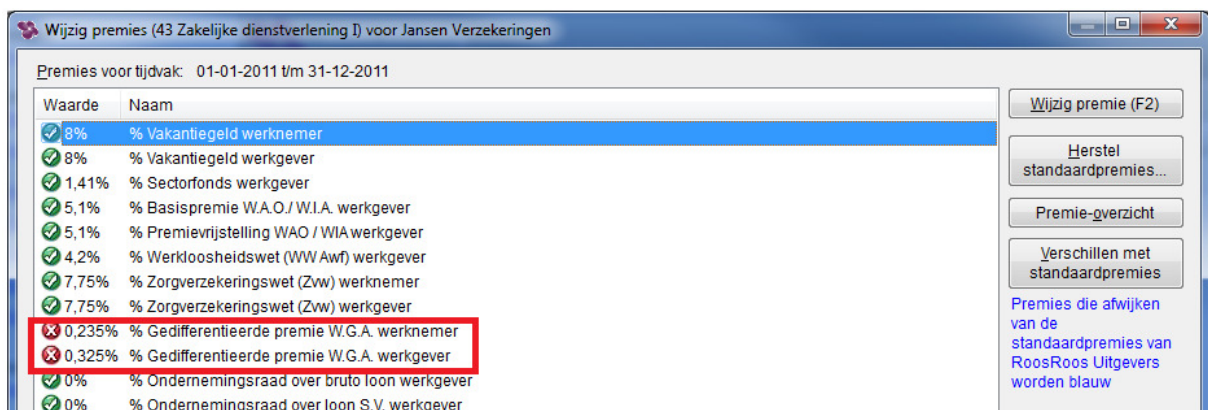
Wijzig premies (43 Zakelijke dienstverlening I) voor Jansen Verzekeringen

Premies voor tijdvak: 01-01-2011 t/m 31-12-2011

| Waarde | Naam |
|---|---|
| 8% | % Vakantiegeld werknemer |
| 8% | % Vakantiegeld werkgever |
| 1,41% | % Sectorfonds werkgever |
| 5,1% | % Basispremie W.A.O./ W.I.A. werkgever |
| 5,1% | % Premievrijstelling WAO / WIA werkgever |
| 4,2% | % Werkloosheidswet (WW Awf) werkgever |
| 7,75% | % Zorgverzekeringswet (Zvw) werknemer |
| 7,75% | % Zorgverzekeringswet (Zvw) werkgever |
| 0,235% | % Gedifferentieerde premie W.G.A. werknemer |
| 0,325% | % Gedifferentieerde premie W.G.A. werkgever |
| 0% | % Ondernemingsraad over bruto loon werkgever |
| 0% | % Ondernemingsraad over loon S.V. werkgever |

Wijzig premie (F2)

Herstel standaardpremies...

Premie-overzicht

Verschillen met standaardpremies

Premies die afwijken van de standaardpremies van RoosRoos Uitgevers worden blauw